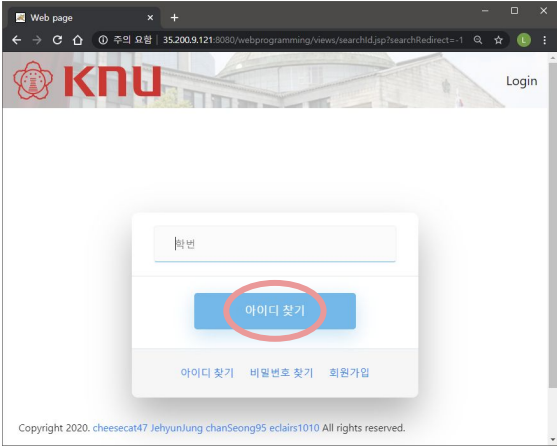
Web page
×
+
주의 요함 | 35.200.9.121:8080/webprogramming/views/searchId.jsp?searchRedirect=-1
L
KNU
Login
학번
아이디 찾기
아이디 찾기 비밀번호 찾기 회원가입
Copyright 2020. cheesecat47 JehyunJung chanSeong95 eclairs1010 All rights reserved.